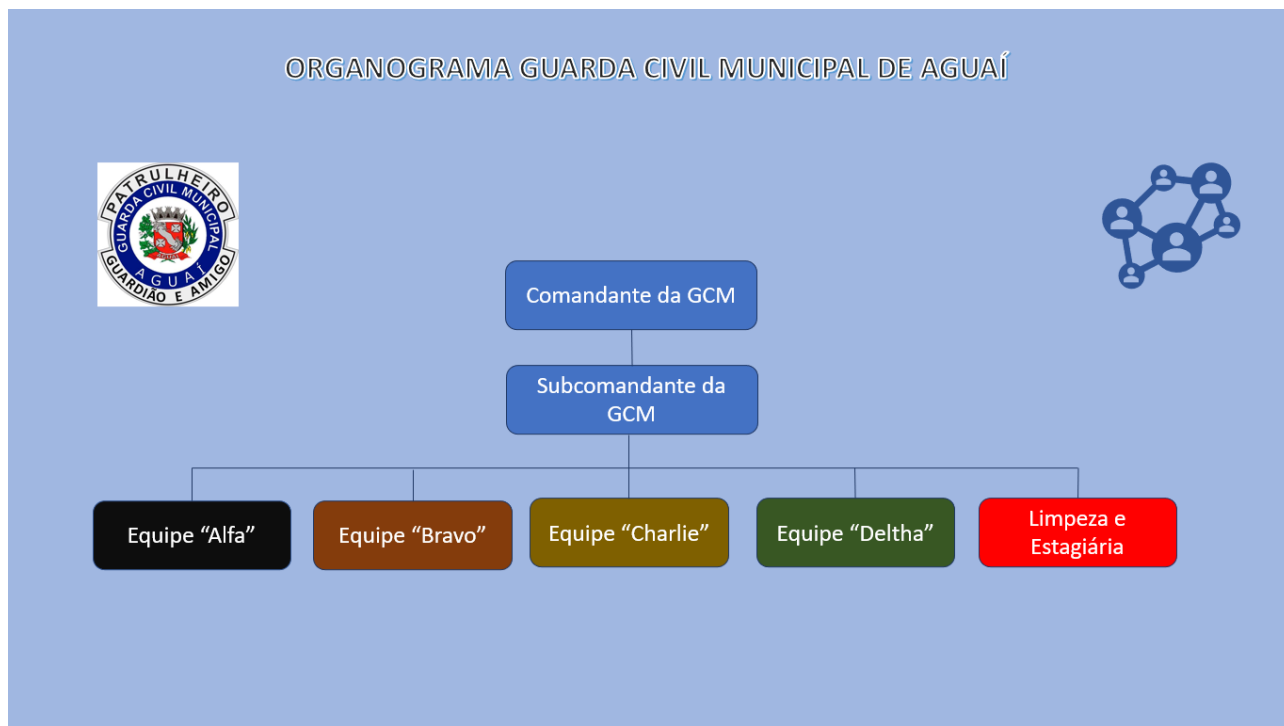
ORGANOGRAMA GUARDA CIVIL MUNICIPAL DE AGUAÍ

PATRULHEIRO
GUARDA CIVIL MUNICIPAL
AGUAÍ
GUARDIÃO E AMIGO

Comandante da GCM

Subcomandante da GCM

Equipe "Alfa"

Equipe "Bravo"

Equipe "Charlie"

Equipe "Deltha"

Limpeza e Estagiária